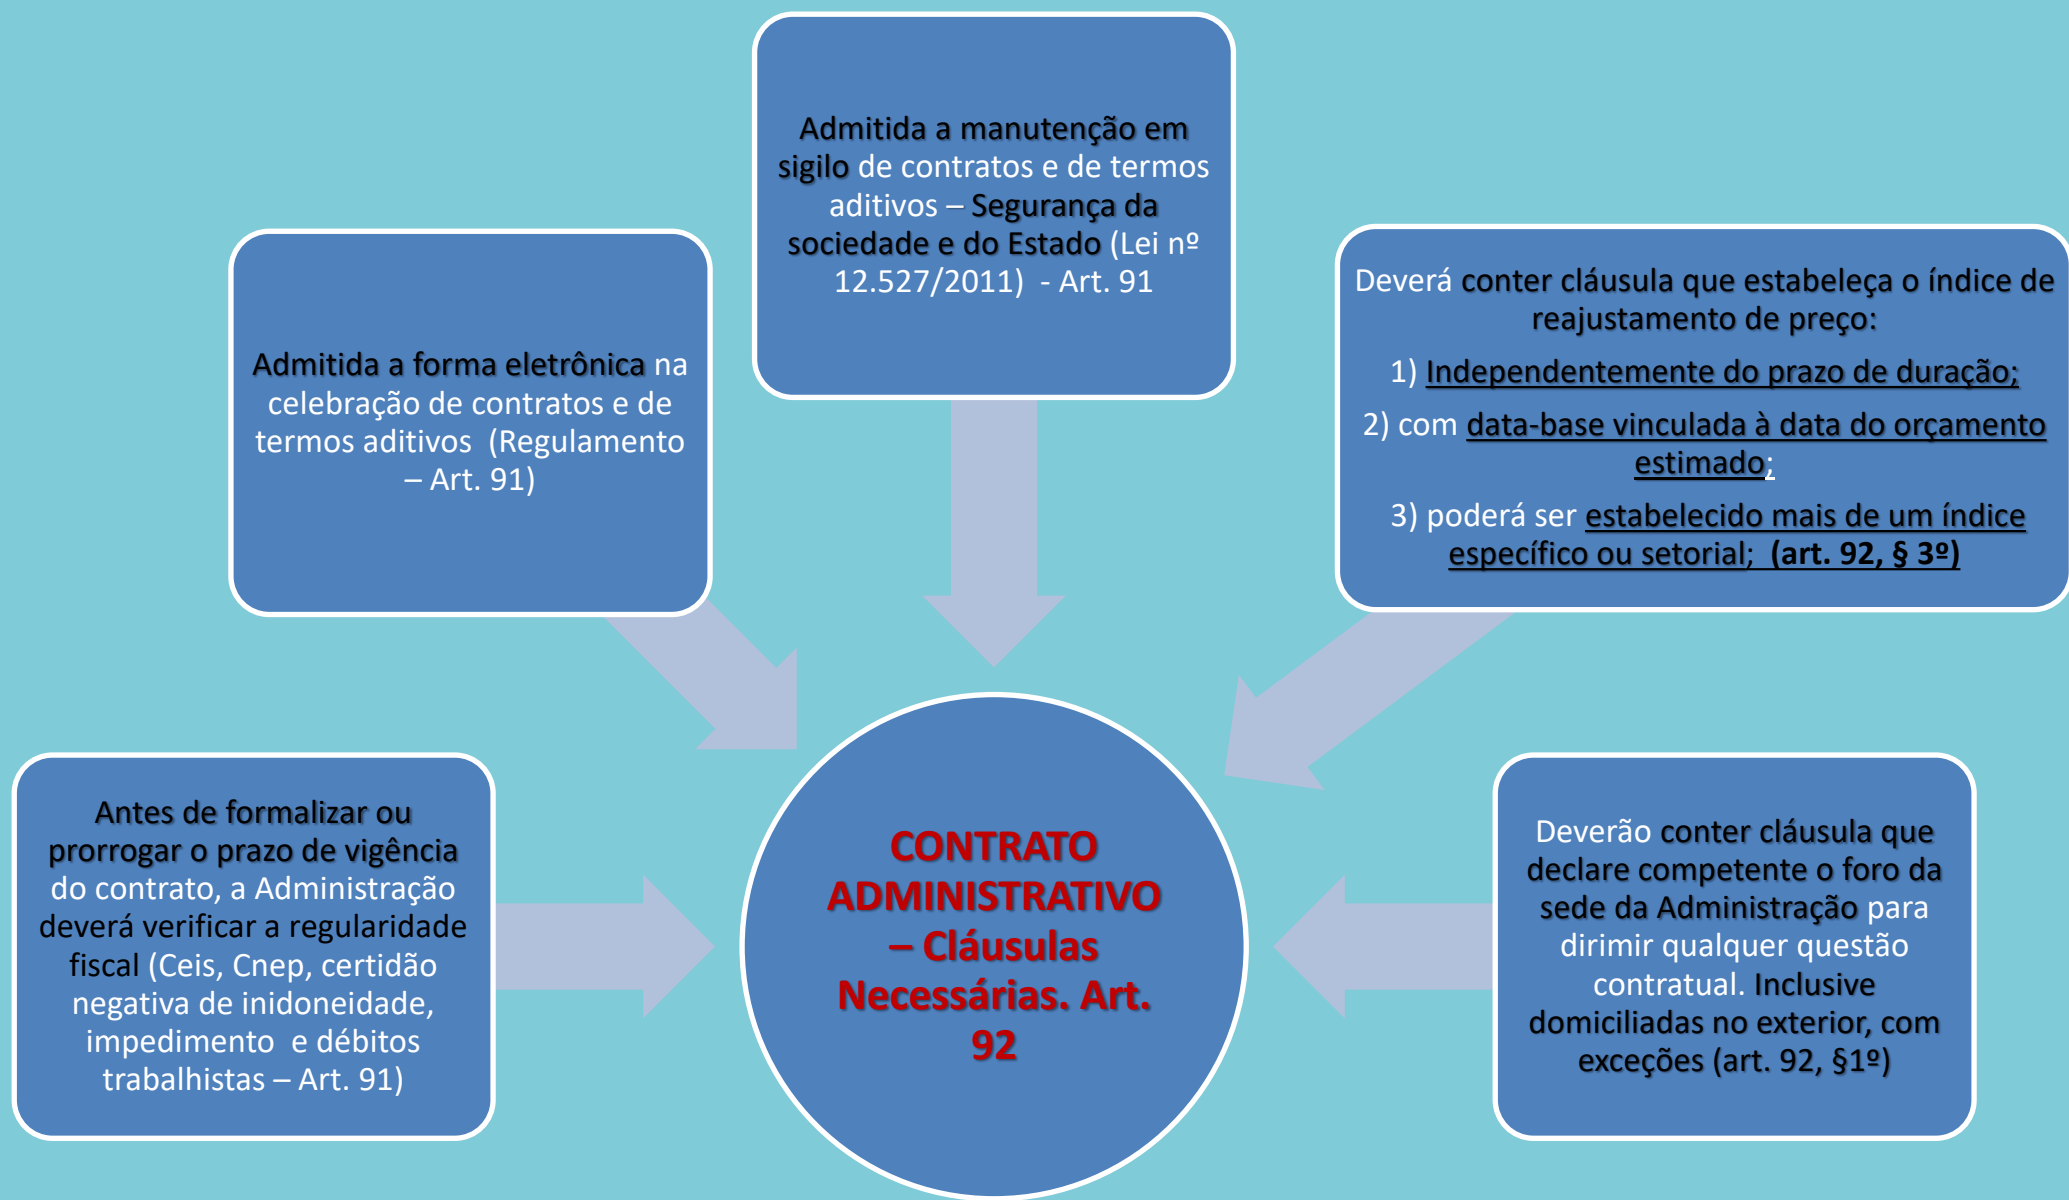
Admitida a manutenção em sigilo de contratos e de termos aditivos – Segurança da sociedade e do Estado (Lei nº 12.527/2011) - Art. 91

Admitida a forma eletrônica na celebração de contratos e de termos aditivos (Regulamento – Art. 91)

Deverá conter cláusula que estabeleça o índice de reajustamento de preço:

1) Independentemente do prazo de duração;

2) com data-base vinculada à data do orçamento estimado;

3) poderá ser estabelecido mais de um índice específico ou setorial; (art. 92, § 3º)

Antes de formalizar ou prorrogar o prazo de vigência do contrato, a Administração deverá verificar a regularidade fiscal (Ceis, Cnep, certidão negativa de inidoneidade, impedimento e débitos trabalhistas – Art. 91)

CONTRATO ADMINISTRATIVO – Cláusulas Necessárias. Art. 92

Deverão conter cláusula que declare competente o foro da sede da Administração para dirimir qualquer questão contratual. Inclusive domiciliadas no exterior, com exceções (art. 92, §1º)